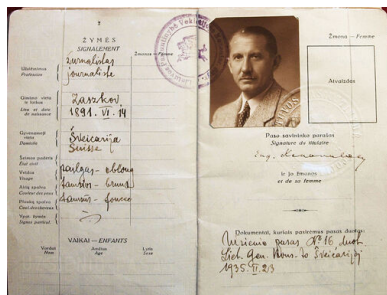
7

ŽYMES
SIGNALEMENT

Žmona — Femme

Užsiėmimas
Profession
žurnalistas
journaliste

Gimimo vieta ir laikas
Lieu et date de naissance
Zaszkov
1891. VI. 14

Gyvenamoji vieta
Domicile
Šveicarija
Suisse

Scimos padėtis
Etat civil

Veidas
Visage
pailgas — oblong

Akių spalva
Couleur des yeux
šauktos — brunes

Plaukų spalva
Couleur des cheveux
šviesūs — foncés

Ypatingi ženklai
Signes particuliers

VAIKAI — ENFANTS
Vardai
Noms
Amžius
Age
Lytis
Sexe

Atvaizdas

Paso savininko parašas
Signature du titulaire
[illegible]

ir jo žmonos
et de sa femme

Dokumentai, kuriais remiantis pasas duotas:
Mūsiems pasas N°16 duot. Lieš. Gen. Konsulo Šveicarijoj 1935 VI 23